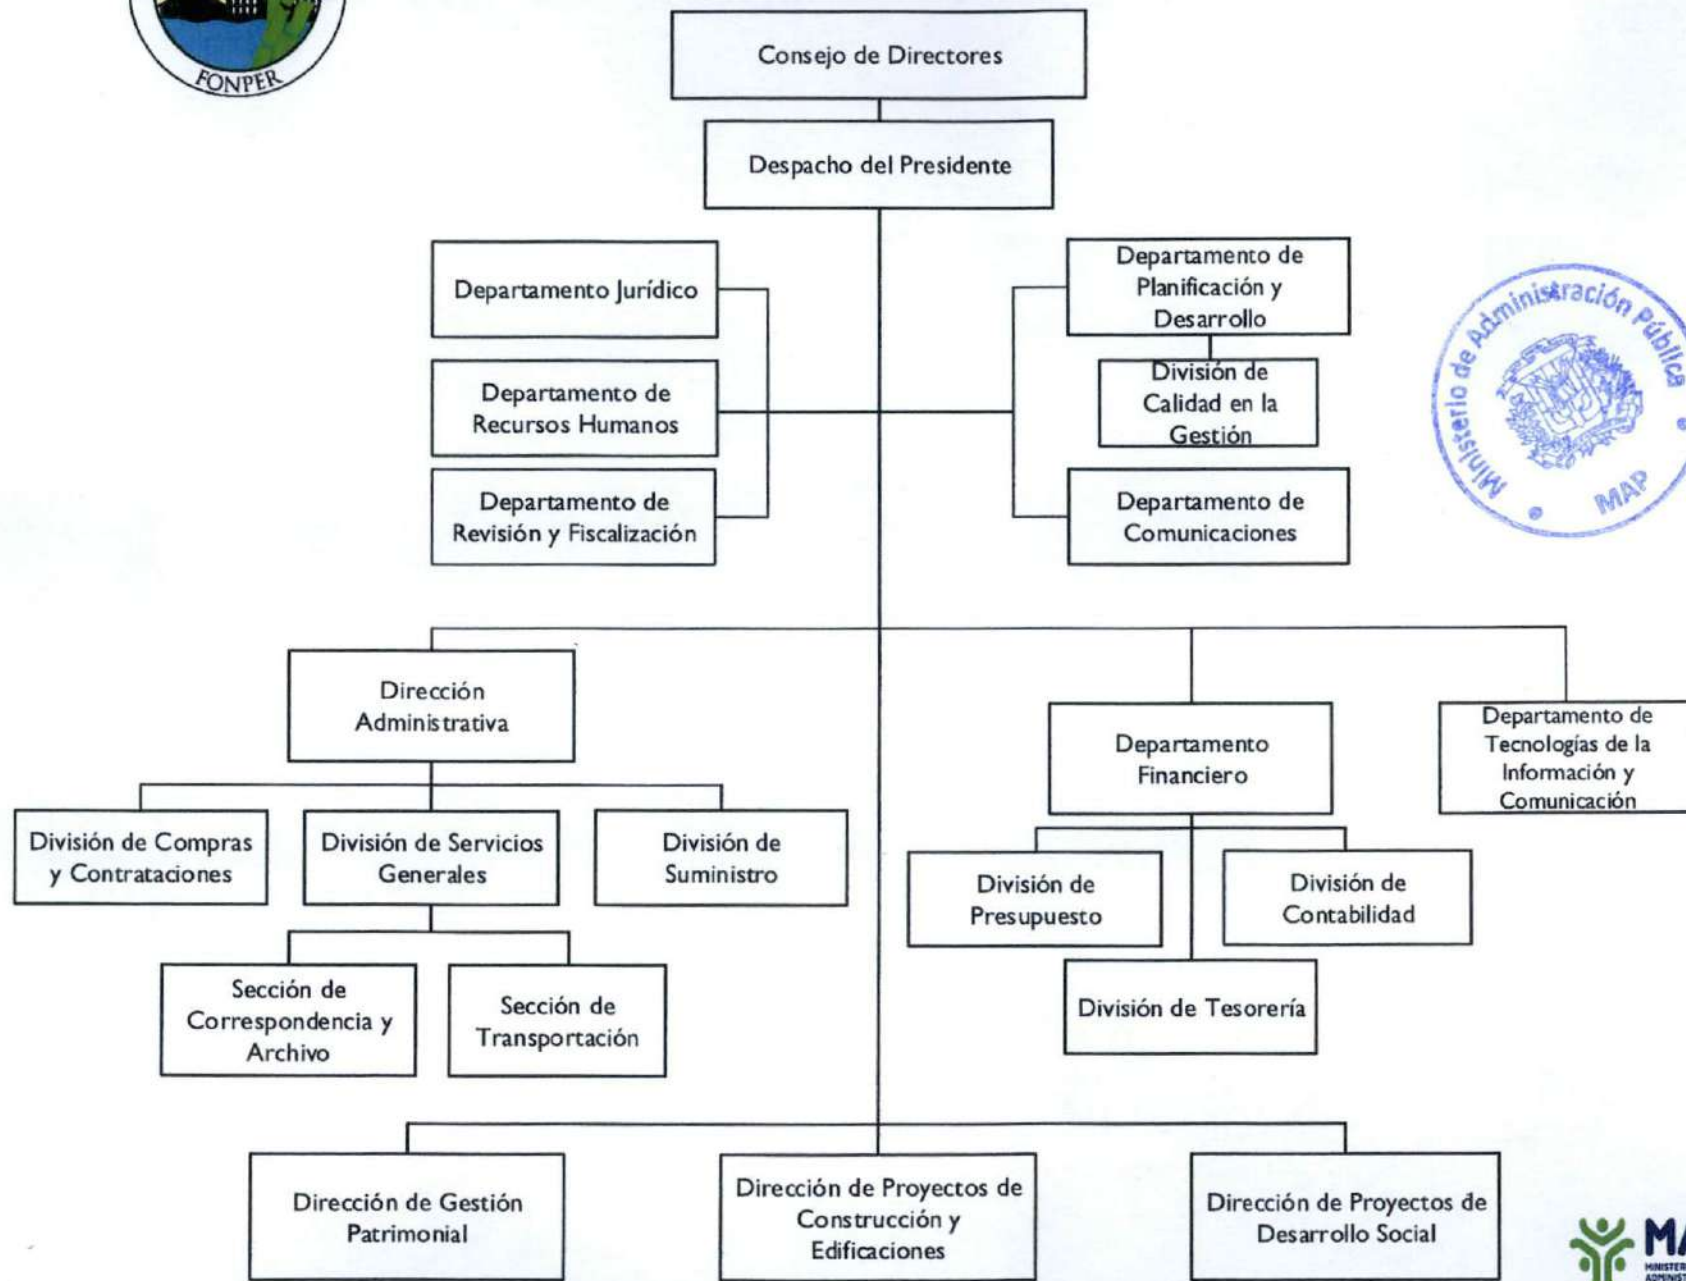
FONPER

Consejo de Directores

Despacho del Presidente

Departamento Jurídico

Departamento de Recursos Humanos

Departamento de Revisión y Fiscalización

Departamento de Planificación y Desarrollo

División de Calidad en la Gestión

Departamento de Comunicaciones

Ministerio de Administración Pública MAP

Dirección Administrativa

División de Compras y Contrataciones

División de Servicios Generales

División de Suministro

Sección de Correspondencia y Archivo

Sección de Transportación

Departamento Financiero

División de Presupuesto

División de Contabilidad

División de Tesorería

Departamento de Tecnologías de la Información y Comunicación

Dirección de Gestión Patrimonial

Dirección de Proyectos de Construcción y Edificaciones

Dirección de Proyectos de Desarrollo Social

MA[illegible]
MINISTERIO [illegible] ADMINIS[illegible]